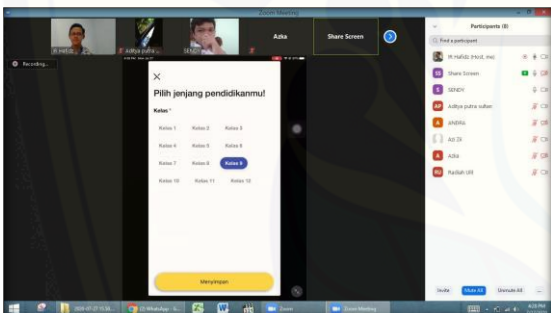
Zoom Meeting

M Hafidz

Aditya putra ...

SENDY

Azka

Share Screen

Recording...

Pilih jenjang pendidikanmu!

Kelas *

Kelas 1 Kelas 2 Kelas 3

Kelas 4 Kelas 5 Kelas 6

Kelas 7 Kelas 8 Kelas 9

Kelas 10 Kelas 11 Kelas 12

Menyimpan

Participants (8)

Find a participant

M Hafidz (Host, me)

Share Screen

SENDY

Aditya putra sulton

ANDIKA

Ali Zk

Azka

Radiah Ulil

Invite

Mute All

Unmute All

Zoom

Zoom Meeting